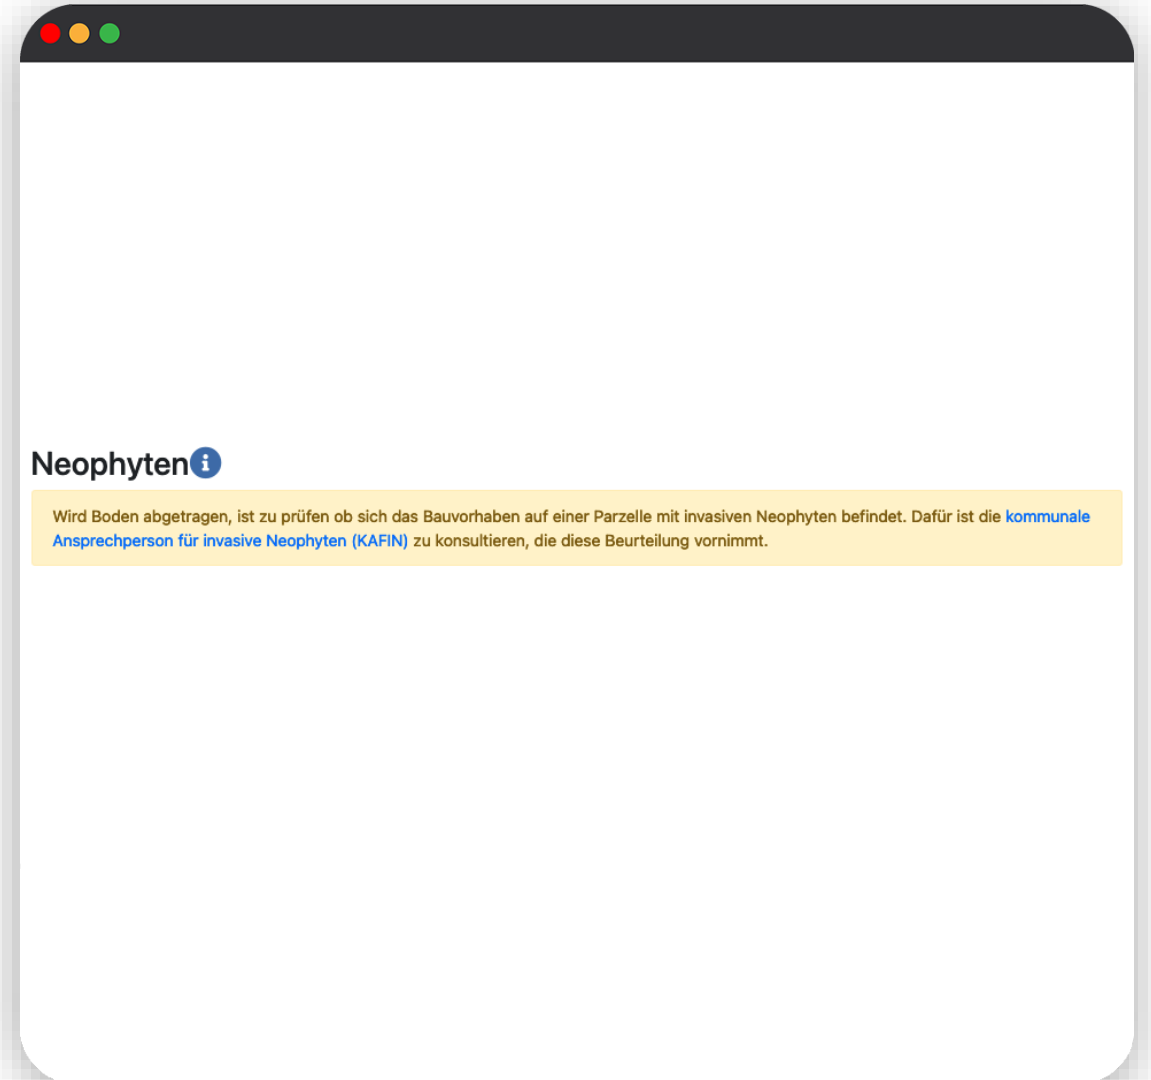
Neophyten

Wird Boden abgetragen, ist zu prüfen ob sich das Bauvorhaben auf einer Parzelle mit invasiven Neophyten befindet. Dafür ist die kommunale Ansprechperson für invasive Neophyten (KAFIN) zu konsultieren, die diese Beurteilung vornimmt.